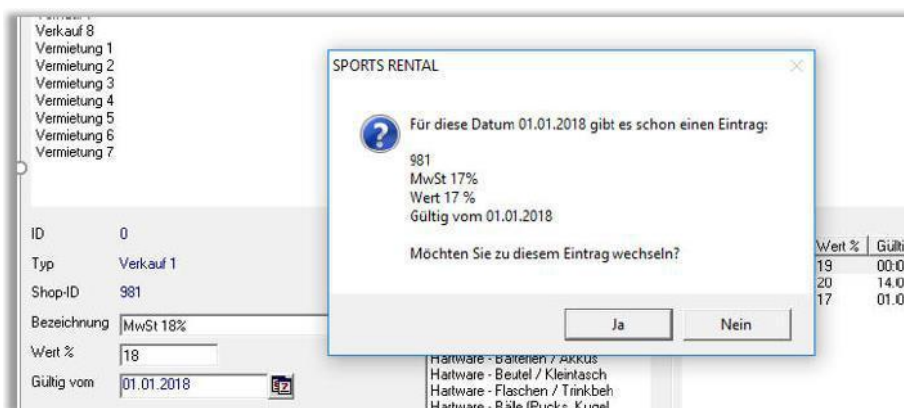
Verkauf 8
Vermietung 1
Vermietung 2
Vermietung 3
Vermietung 4
Vermietung 5
Vermietung 6
Vermietung 7

ID 0
Typ Verkauf 1
Shop-ID 981
Bezeichnung MwSt 18%
Wert % 18
Gültig vom 01.01.2018

SPORTS RENTAL

Für diese Datum 01.01.2018 gibt es schon einen Eintrag:

981
MwSt 17%
Wert 17 %
Gültig vom 01.01.2018

Möchten Sie zu diesem Eintrag wechseln?

Ja
Nein

| Wert % | Gülti |
|---|---|
| 19 | 00.0 |
| 20 | 14.0 |
| 17 | 01.0 |

Hartware - Batterien / Akkus
Hartware - Beutel / Kleintasch
Hartware - Flaschen / Trinkbeh
Hartware - Bälle (Pucks, Kugel